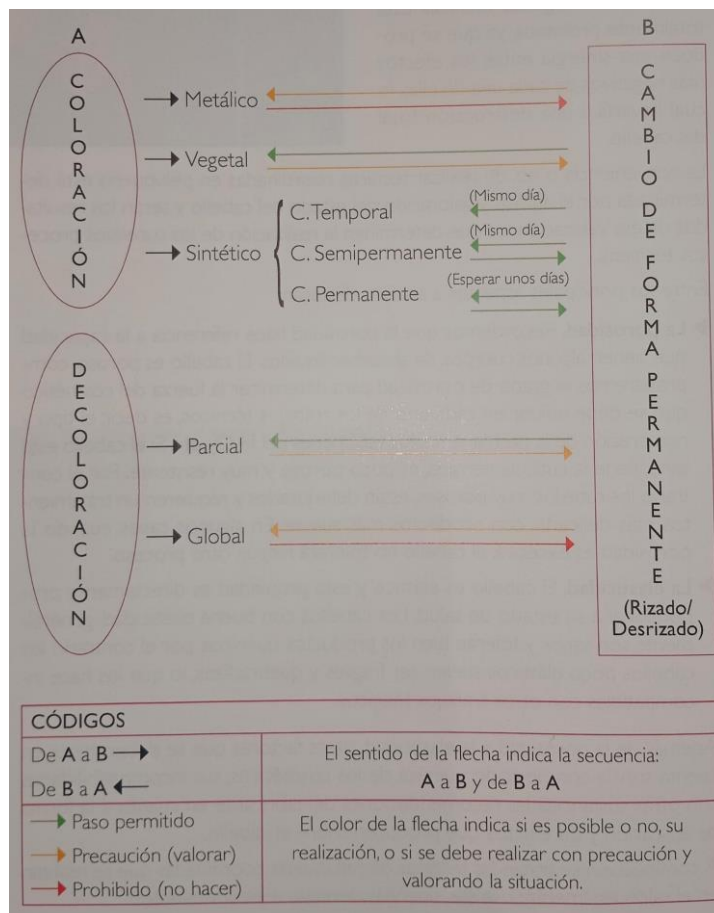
A

COLORACIÓN

→ Metálico

→ Vegetal

→ Sintético

C. Temporal (Mismo día)

C. Semipermanente (Mismo día)

C. Permanente (Esperar unos días)

DECOLORACIÓN

→ Parcial

→ Global

B

CAMBIO DE FORMA PERMANENTE

(Rizado/ Desrizado)

| CÓDIGOS | |
|---|---|
| De A a B → De B a A ← | El sentido de la flecha indica la secuencia: A a B y de B a A |
| → Paso permitido → Precaución (valorar) → Prohibido (no hacer) | El color de la flecha indica si es posible o no, su realización, o si se debe realizar con precaución y valorando la situación. |